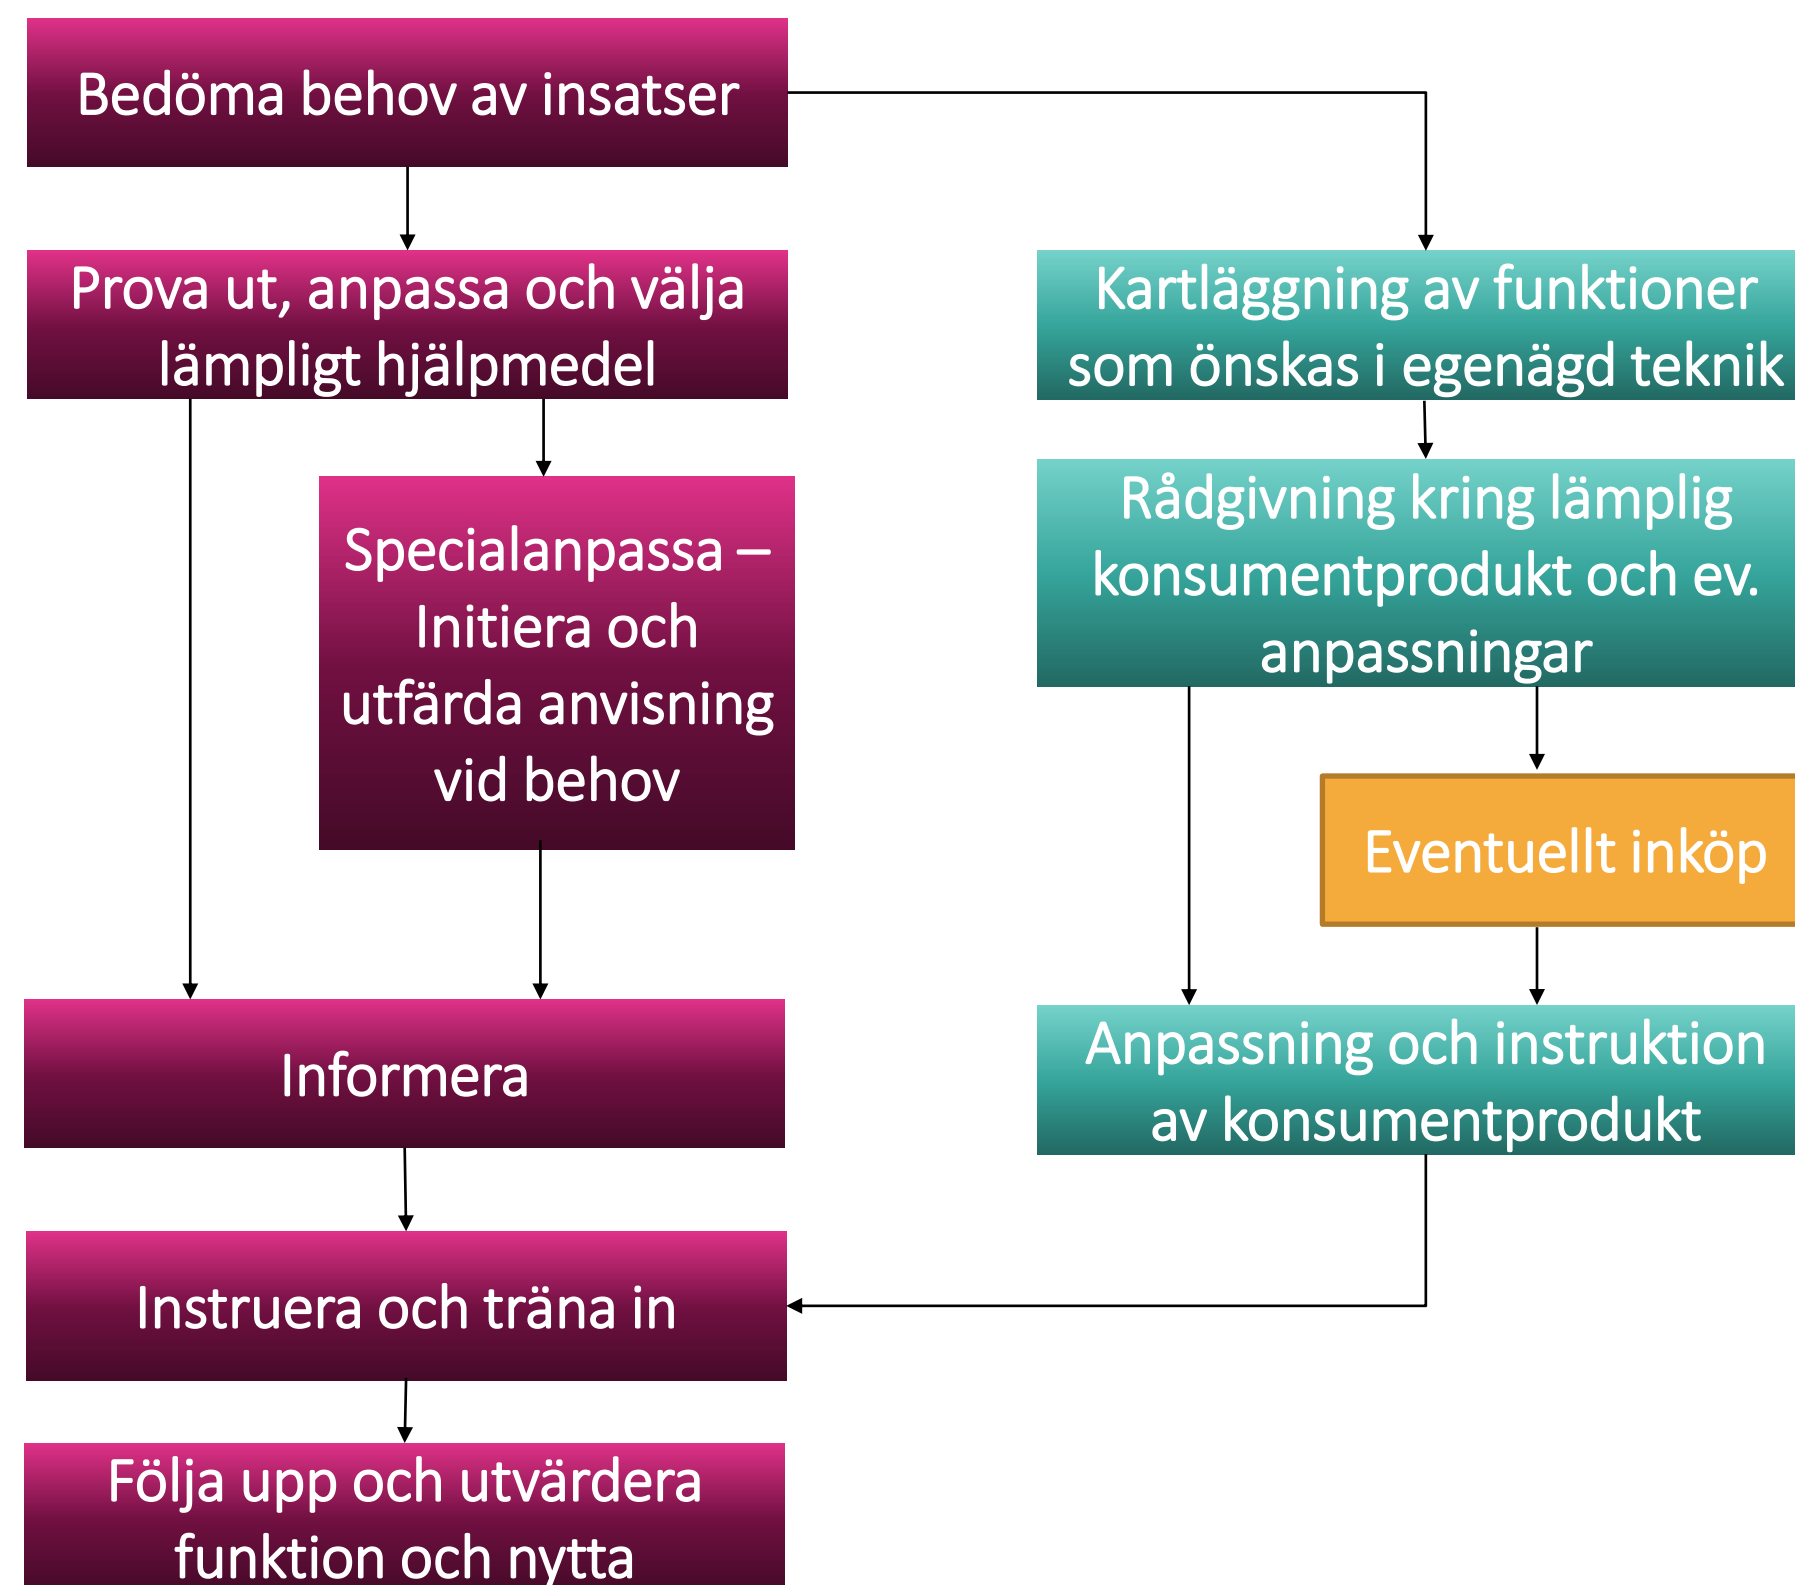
Bedöma behov av insatser

Prova ut, anpassa och välja lämpligt hjälpmedel

Specialanpassa – Initiera och utfärda anvisning vid behov

Informera

Instruera och träna in

Följa upp och utvärdera funktion och nytta

Kartläggning av funktioner som önskas i egenägd teknik

Rådgivning kring lämplig konsumentprodukt och ev. anpassningar

Eventuellt inköp

Anpassning och instruktion av konsumentprodukt